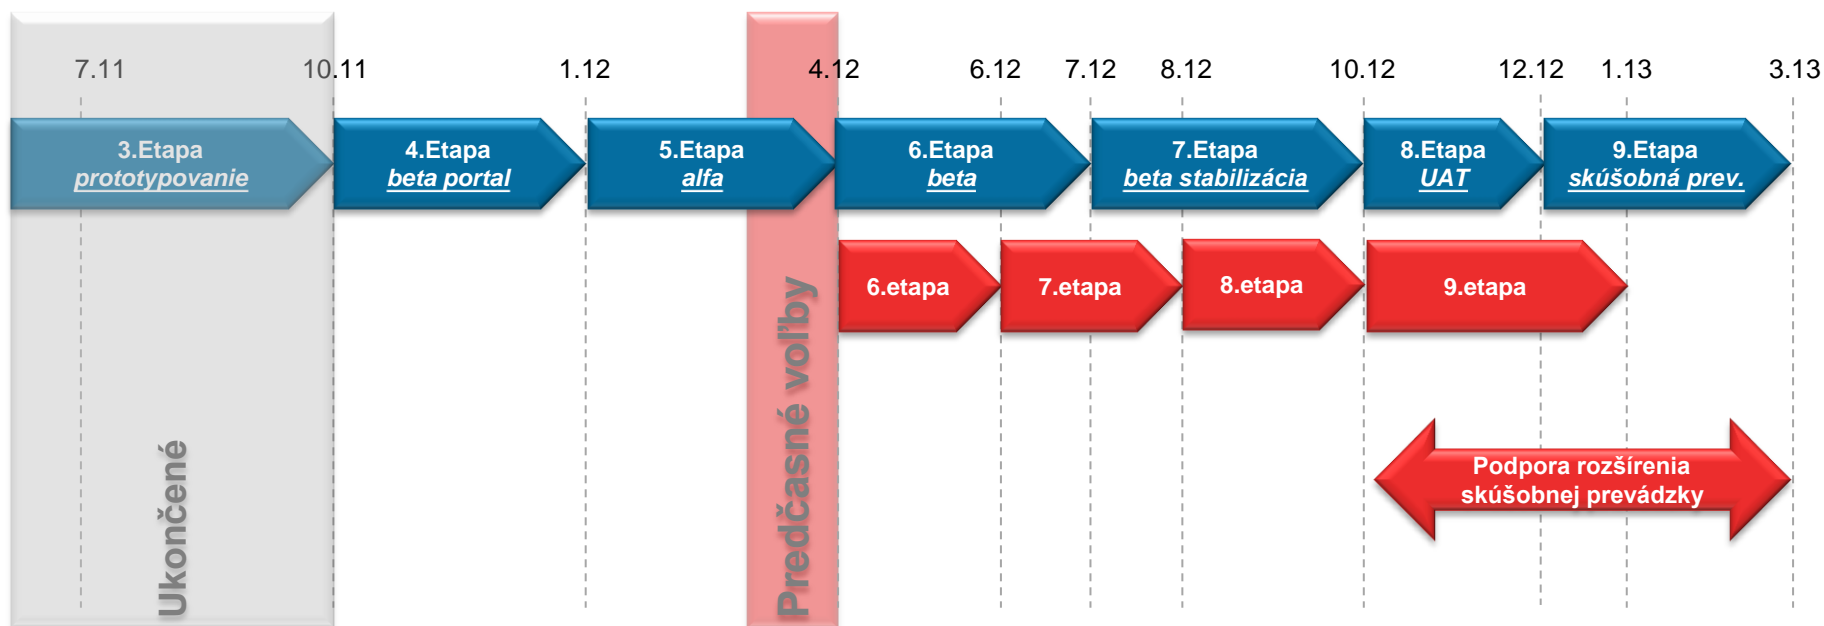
7.11 10.11 1.12 4.12 6.12 7.12 8.12 10.12 12.12 1.13 3.13

3.Etapa
prototypovanie

4.Etapa
beta portal

5.Etapa
alfa

6.Etapa
beta

7.Etapa
beta stabilizácia

8.Etapa
UAT

9.Etapa
skúšobná prev.

6.etapa

7.etapa

8.etapa

9.etapa

Podpora rozšírenia skúšobnej prevádzky

Ukončené

Predčasné voľby